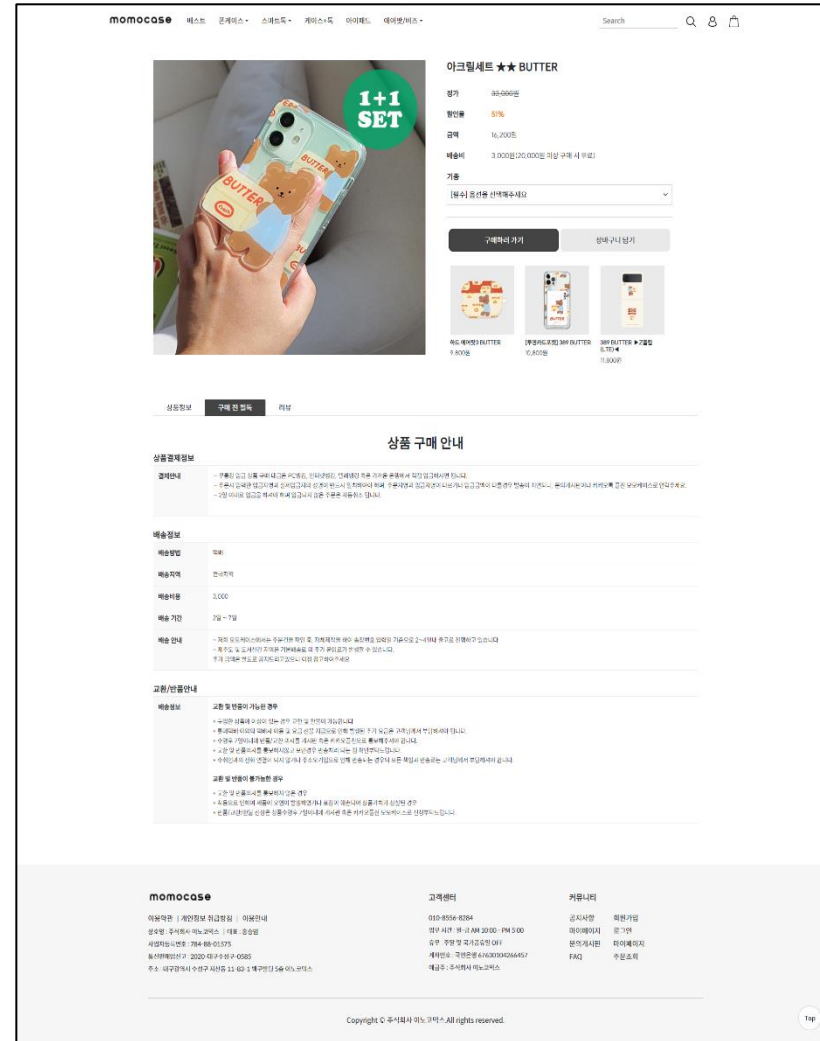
momocase 베스트 폰케이스 스마트톡 케이스톡 아이패드 에어팟/버즈

Search

1+1 SET

BUTTER

BUTTER

아크릴세트 ★★ BUTTER

정가 33,000원

할인율 51%

금액 16,200원

배송비 3,000원 (20,000원 이상 구매 시 무료)

기종

[필수] 옵션을 선택해주세요

구매하러 가기

장바구니 담기

BUTTER

하드 에어팟3 BUTTER
9,800원

[투명카드포켓] 389 BUTTER
10,800원

389 BUTTER ▶Z플립 (LTE)◀
11,800원

상품정보 구매 전 필독 리뷰

상품 구매 안내

상품결제정보

결제안내 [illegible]

배송정보

배송방법 택배

배송지역 전국지역

배송비용 3,000

배송 기간 2일 ~ 7일

배송 안내 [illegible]

교환/반품안내

배송정보 교환 및 반품이 가능한 경우

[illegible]

교환 및 반품이 불가능한 경우

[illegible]

momocase

이용약관 | 개인정보 취급방침 | 이용안내

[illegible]

고객센터

010-8556-8284

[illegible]

커뮤니티

공지사항 회원가입

마이페이지 로그인

문의게시판 마이페이지

FAQ 주문조회

Copyright © 주식회사 이노코믹스 All rights reserved.

Top